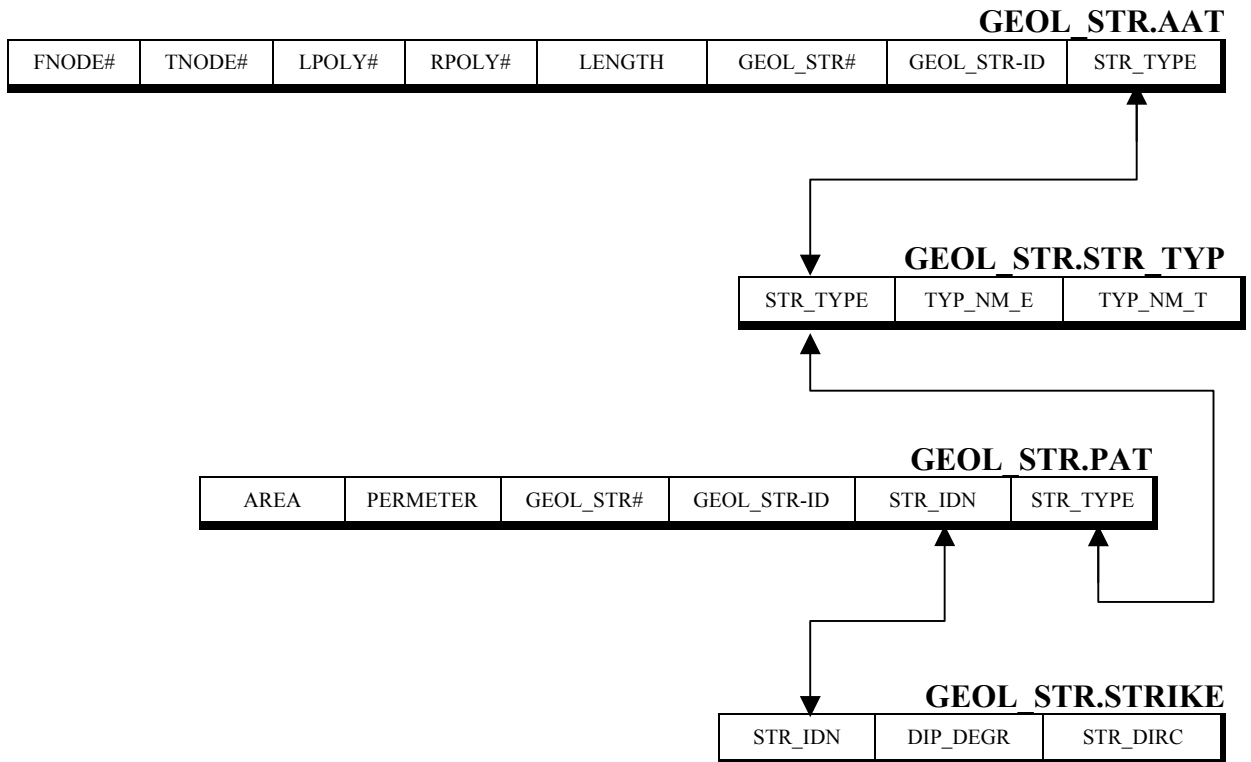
GEOL_STR.AAT

| FNODE# | TNODE# | LPOLY# | RPOLY# | LENGTH | GEOL_STR# | GEOL_STR-ID | STR_TYPE |
|---|---|---|---|---|---|---|---|

GEOL_STR.STR_TYP

| STR_TYPE | TYP_NM_E | TYP_NM_T |
|---|---|---|

GEOL_STR.PAT

| AREA | PERMETER | GEOL_STR# | GEOL_STR-ID | STR_IDN | STR_TYPE |
|---|---|---|---|---|---|

GEOL_STR.STRIKE

| STR_IDN | DIP_DEGR | STR_DIRC |
|---|---|---|